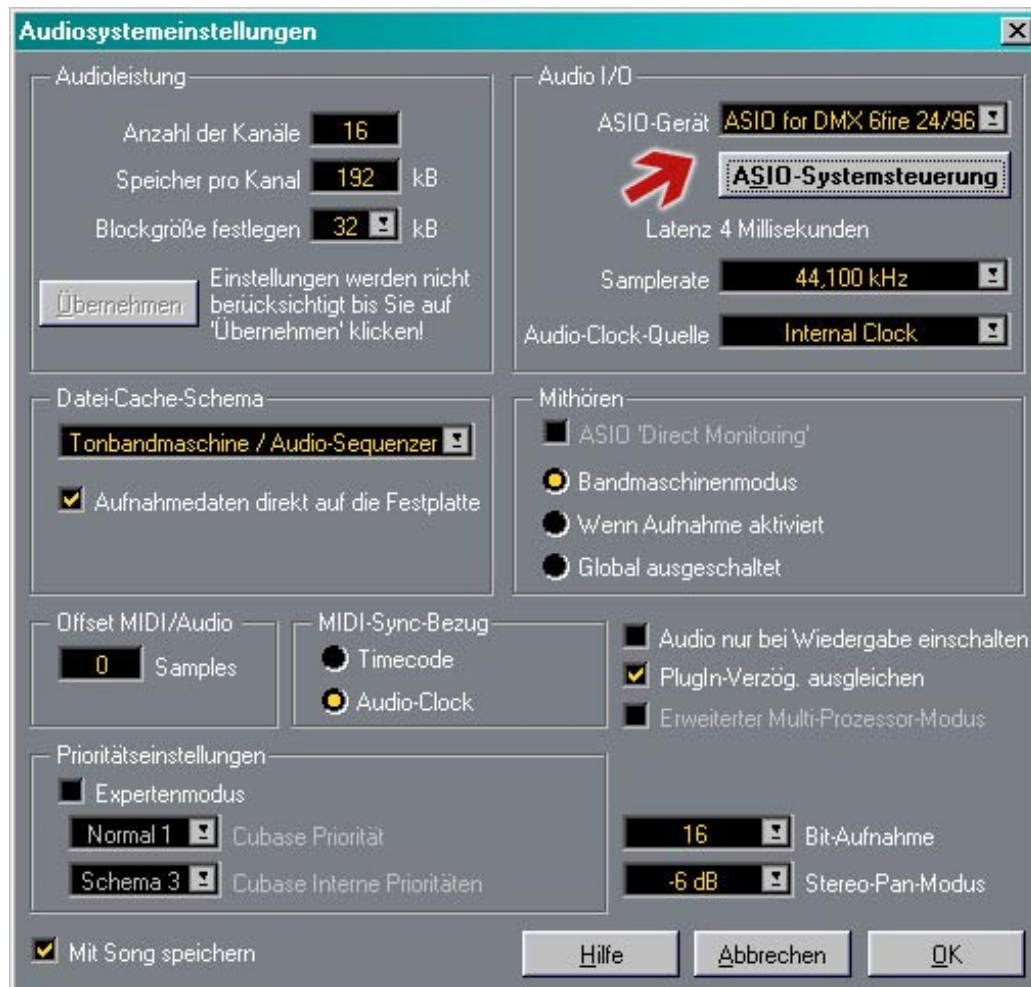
Audiosystemeinstellungen

Audioleistung

Anzahl der Kanäle 16

Speicher pro Kanal 192 kB

Blockgröße festlegen 32 kB

Übernehmen

Einstellungen werden nicht berücksichtigt bis Sie auf 'Übernehmen' klicken!

Audio I/O

ASIO-Gerät ASIO for DMX 6fire 24/96

ASIO-Systemsteuerung

Latenz 4 Millisekunden

Samplerate 44,100 kHz

Audio-Clock-Quelle Internal Clock

Datei-Cache-Schema

Tonbandmaschine / Audio-Sequenzer

Aufnahmedaten direkt auf die Festplatte

Mithören

ASIO 'Direct Monitoring'

Bandmaschinenmodus

Wenn Aufnahme aktiviert

Global ausgeschaltet

Offset MIDI/Audio

0 Samples

MIDI-Sync-Bezug

Timecode

Audio-Clock

Audio nur bei Wiedergabe einschalten

PlugIn-Verzög. ausgleichen

Erweiterter Multi-Prozessor-Modus

Prioritätseinstellungen

Expertenmodus

Normal 1 Cubase Priorität

Schema 3 Cubase Interne Prioritäten

16 Bit-Aufnahme

-6 dB Stereo-Pan-Modus

Mit Song speichern

Hilfe

Abbrechen

OK